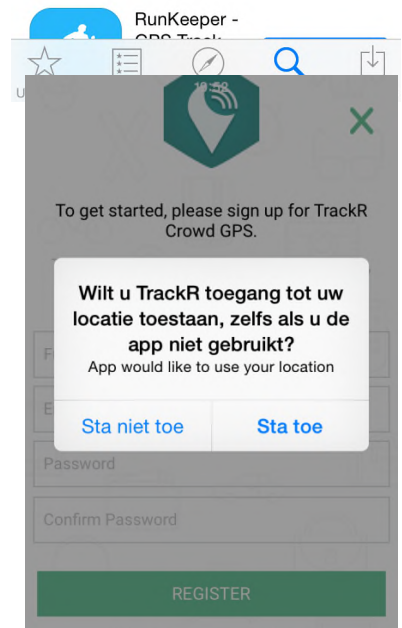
RunKeeper - GPS Track

10:52

To get started, please sign up for TrackR Crowd GPS.

Wilt u TrackR toegang tot uw locatie toestaan, zelfs als u de app niet gebruikt?
App would like to use your location

Sta niet toe
Sta toe

Password

Confirm Password

REGISTER